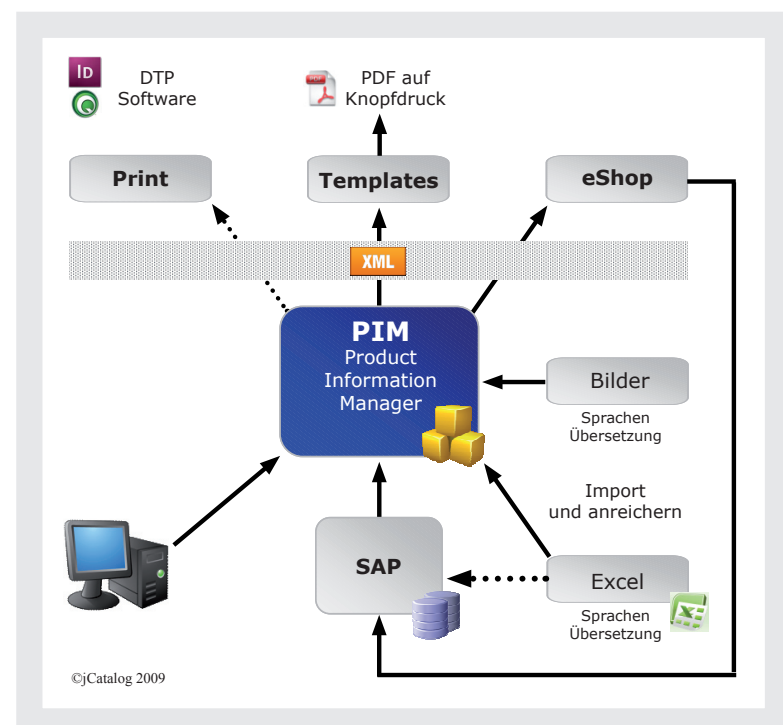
ID

DTP Software

PDF

PDF auf Knopfdruck

Print

Templates

eShop

XML

PIM
Product Information Manager

Bilder

Sprachen Übersetzung

Import und anreichern

SAP

Excel

Sprachen Übersetzung

©jCatalog 2009